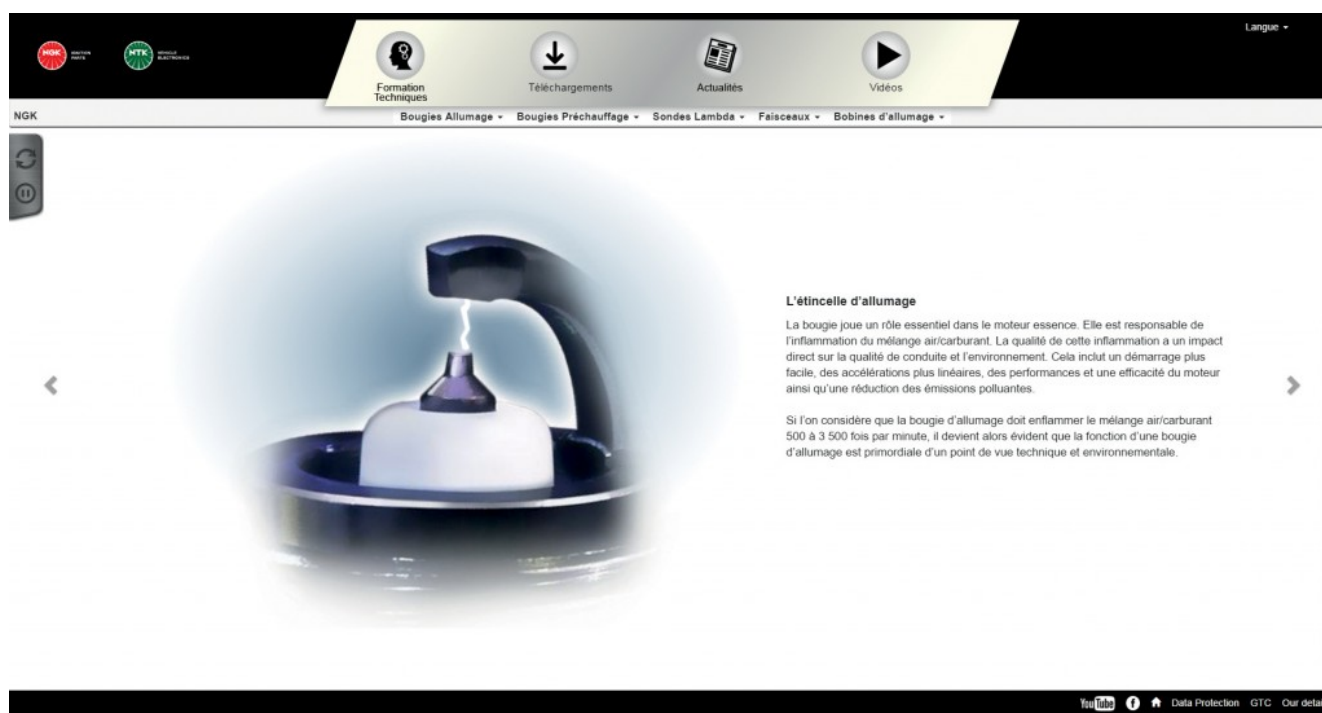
NGK IGNITION PARTS

NTK VÉHICULE ÉLECTRONICS

Formation Techniques

Téléchargements

Actualités

Vidéos

Langue

NGK

Bougies Allumage Bougies Préchauffage Sondes Lambda Faisceaux Bobines d'allumage

L'étincelle d'allumage

La bougie joue un rôle essentiel dans le moteur essence. Elle est responsable de l'inflammation du mélange air/carburant. La qualité de cette inflammation a un impact direct sur la qualité de conduite et l'environnement. Cela inclut un démarrage plus facile, des accélérations plus linéaires, des performances et une efficacité du moteur ainsi qu'une réduction des émissions polluantes.

Si l'on considère que la bougie d'allumage doit enflammer le mélange air/carburant 500 à 3 500 fois par minute, il devient alors évident que la fonction d'une bougie d'allumage est primordiale d'un point de vue technique et environnementale.

YouTube Data Protection GTC Our deta